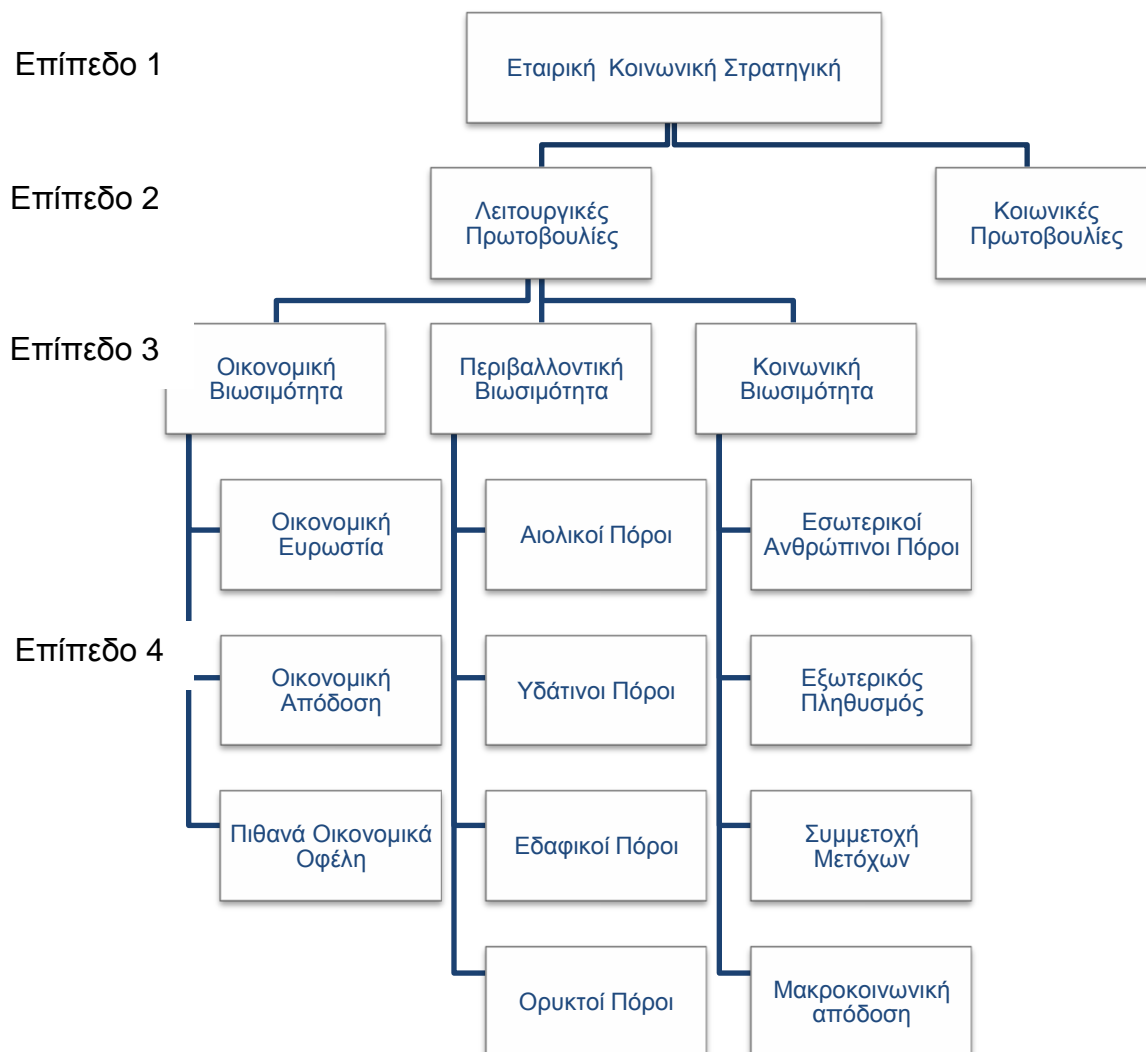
Επίπεδο 1

Εταιρική Κοινωνική Στρατηγική

Επίπεδο 2

Λειτουργικές Πρωτοβουλίες

Κοιωνικές Πρωτοβουλίες

Επίπεδο 3

Οικονομική Βιωσιμότητα

Περιβαλλοντική Βιωσιμότητα

Κοινωνική Βιωσιμότητα

Επίπεδο 4

Οικονομική Ευρωστία

Οικονομική Απόδοση

Πιθανά Οικονομικά Οφέλη

Αιολικοί Πόροι

Υδάτινοι Πόροι

Εδαφικοί Πόροι

Ορυκτοί Πόροι

Εσωτερικοί Ανθρώπινοι Πόροι

Εξωτερικός Πληθυσμός

Συμμετοχή Μετόχων

Μακροκοινωνική απόδοση